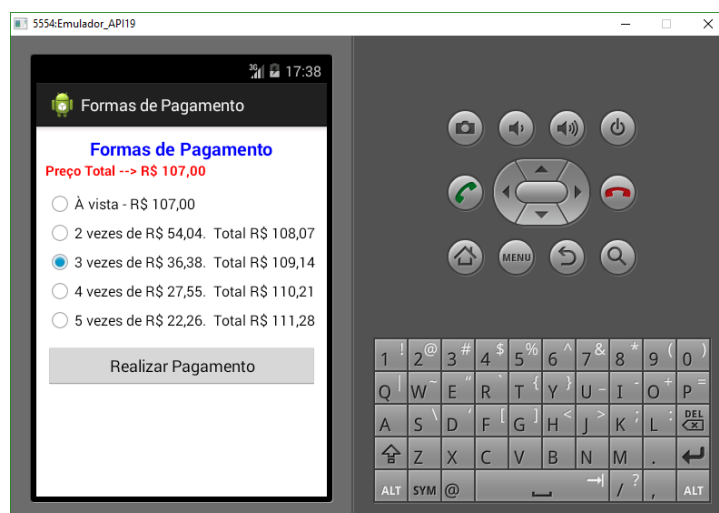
5554:Emulador_API19

3G 17:38

Formas de Pagamento

Formas de Pagamento

Preço Total --> R$ 107,00

À vista - R$ 107,00

2 vezes de R$ 54,04. Total R$ 108,07

3 vezes de R$ 36,38. Total R$ 109,14

4 vezes de R$ 27,55. Total R$ 110,21

5 vezes de R$ 22,26. Total R$ 111,28

Realizar Pagamento

MENU

1 ! 2 @ 3 # 4 $ 5 % 6 ^ 7 & 8 * 9 ( 0 )
Q | W ~ E " R ` T { Y } U - I - O + P =
A S \ D ' F [ G ] H < J > K ; L : DEL
Z X C V B N M .
ALT SYM @ / ? , ALT